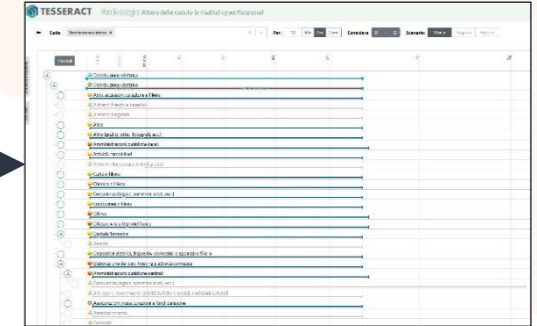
TESSERACT Technology Albero delle cause (e risultati operazionali)

Causa

Contrib. diretti

Contributo diretto

Apparecchiature

Amministrazioni pubbliche locali

Sanità

Commercio e lavoro

Ospedale

Amministrazioni pubbliche centrali